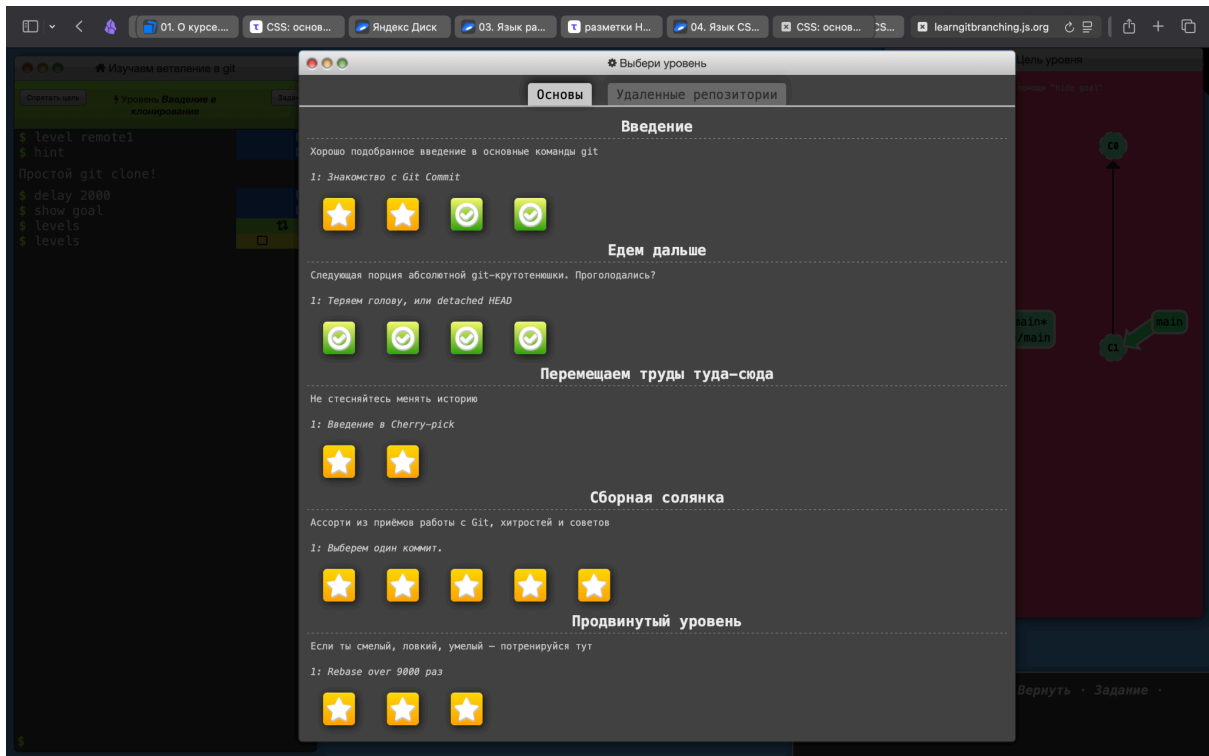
01. О курсе... | CSS: основ... | Яндекс Диск | 03. Язык ра... | разметки Н... | 04. Язык CS... | CSS: основ... | learngitbranching.js.org

Изучаем ветвление в git

Спрятать цель

Уровень Введение в клонирование

$ level remote1
$ hint
Простой git clone!
$ delay 2000
$ show goal
$ levels
$ levels

Выбери уровень

Основы | Удаленные репозитории

Введение

Хорошо подобранное введение в основные команды git

1: Знакомство с Git Commit

Едем дальше

Следующая порция абсолютной git-крутотенюшки. Проголодались?

1: Теряем голову, или detached HEAD

Перемещаем труды туда-сюда

Не стесняйтесь менять историю

1: Введение в Cherry-pick

Сборная солянка

Ассорти из приёмов работы с Git, хитростей и советов

1: Выберем один коммит.

Продвинутый уровень

Если ты смелый, ловкий, умелый — потренируйся тут

1: Rebase over 9000 раз

Цель уровня

C0

main*

/main

main

C1

Вернуть · Задание ·

$